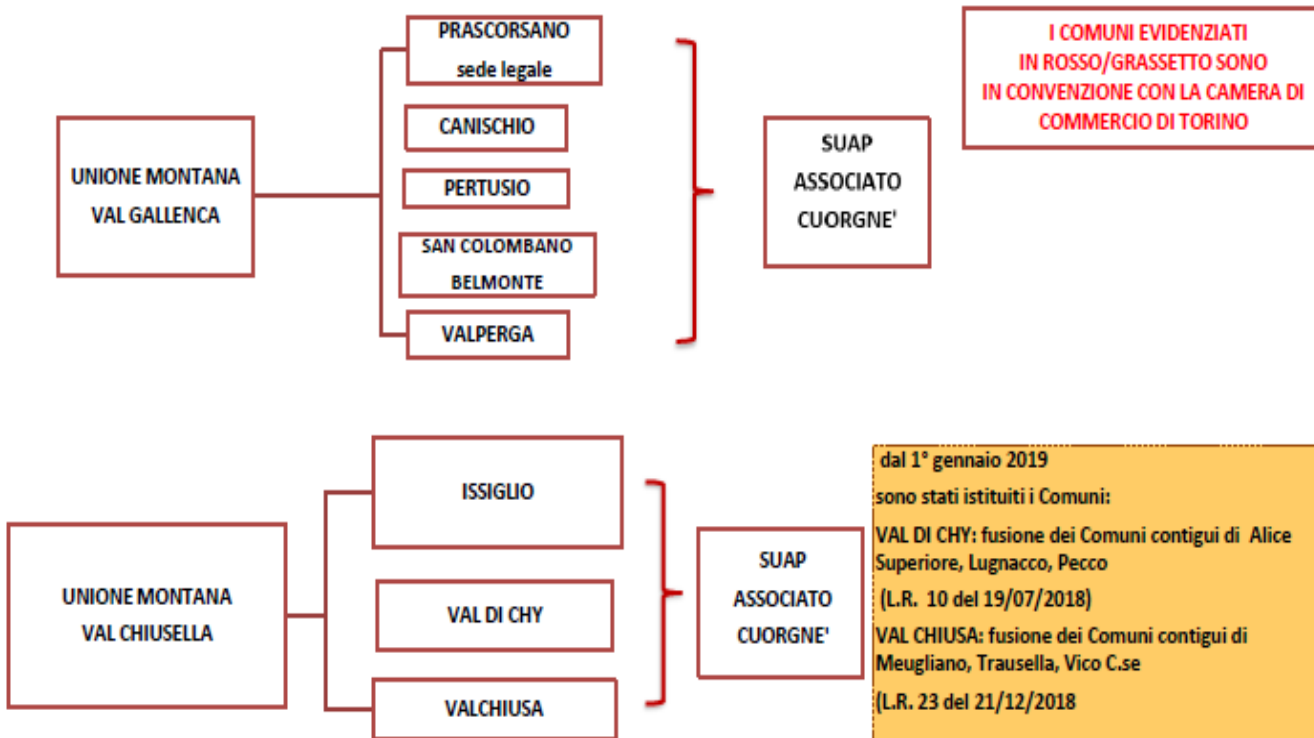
UNIONE MONTANA VAL GALLENCA

PRASCORSANO sede legale

CANISCHIO

PERTUSIO

SAN COLOMBANO BELMONTE

VALPERGA

SUAP ASSOCIATO CUORGNE'

I COMUNI EVIDENZIATI IN ROSSO/GRASSETTO SONO IN CONVENZIONE CON LA CAMERA DI COMMERCIO DI TORINO

UNIONE MONTANA VAL CHIUSELLA

ISSIGLIO

VAL DI CHY

VALCHIUSA

SUAP ASSOCIATO CUORGNE'

dal 1° gennaio 2019

sono stati istituiti i Comuni:

VAL DI CHY: fusione dei Comuni contigui di Alice Superiore, Lugnacco, Pecco

(L.R. 10 del 19/07/2018)

VAL CHIUSA: fusione dei Comuni contigui di Meugliano, Trausella, Vico C.se

(L.R. 23 del 21/12/2018